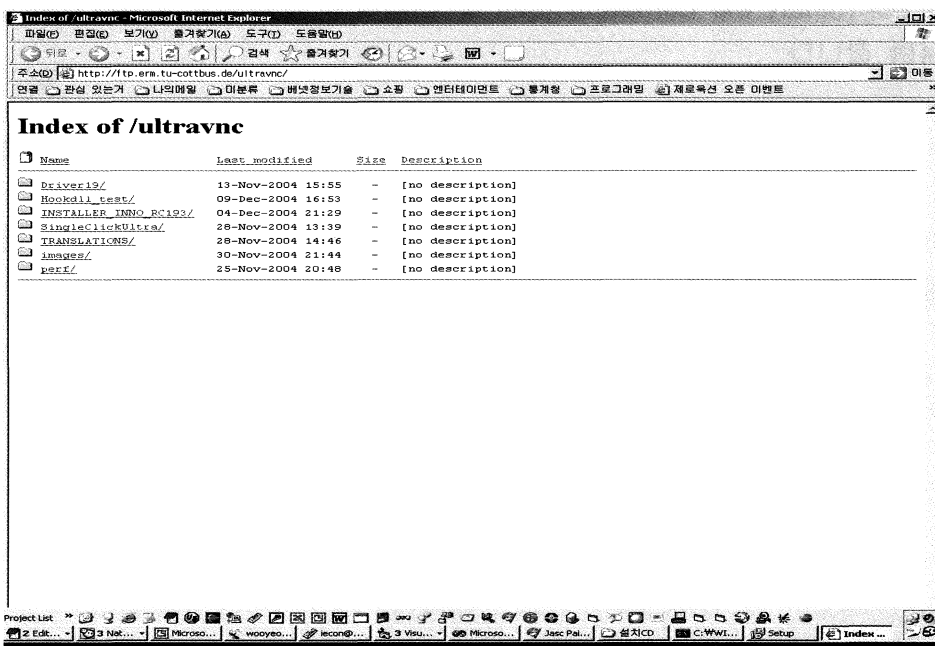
Index of /ultravnc - Microsoft Internet Explorer

파일(F) 편집(E) 보기(V) 즐겨찾기(A) 도구(T) 도움말(H)

뒤로 검색 즐겨찾기

주소(D) http://ftp.erm.tu-cottbus.de/ultravnc/

이동

연결 관심 있는거 나의메일 미분류 배넷정보기술 쇼핑 엔터테이먼트 통계청 프로그래밍 제로옥션 오픈 이벤트

# Index of /ultravnc

| Name | Last modified | Size | Description |
|---|---|---|---|
| Driver19/ | 13-Nov-2004 15:55 | - | [no description] |
| Hookdll_test/ | 09-Dec-2004 16:53 | - | [no description] |
| INSTALLER_INNO_RC193/ | 04-Dec-2004 21:29 | - | [no description] |
| SingleClickUltra/ | 28-Nov-2004 13:39 | - | [no description] |
| TRANSLATIONS/ | 28-Nov-2004 14:46 | - | [no description] |
| images/ | 30-Nov-2004 21:44 | - | [no description] |
| perf/ | 25-Nov-2004 20:48 | - | [no description] |

Project List

2 Edit... 3 Nat... Microso... wooyeo... iecon@... 3 Visu... Microso... Jasc Pai... 설치CD C:\WWI... Setup Index ...